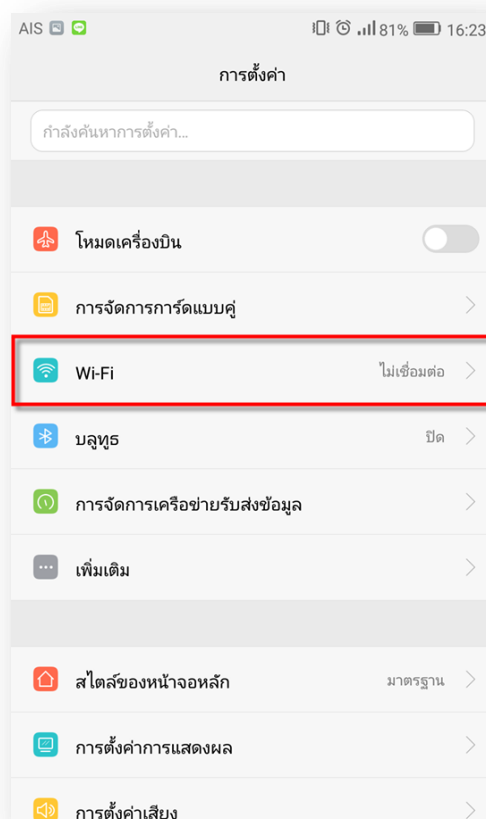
AIS 81% 16:23

การตั้งค่า

กำลังค้นหาการตั้งค่า...

โหมดเครื่องบิน

การจัดการการ์ดแบบคู่

Wi-Fi ไม่เชื่อมต่อ

บลูทูธ ปิด

การจัดการเครือข่ายรับส่งข้อมูล

เพิ่มเติม

สไตล์ของหน้าจอหลัก มาตรฐาน

การตั้งค่าการแสดงผล

การตั้งค่าเสียง